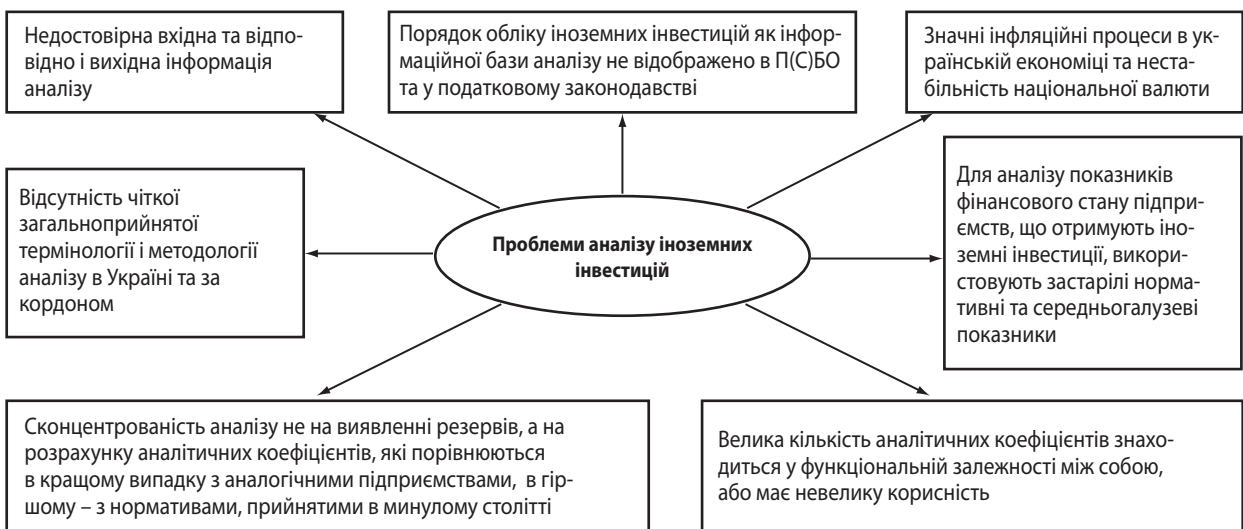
Недостовірна вхідна та відповідно і вихідна інформація аналізу

Порядок обліку іноземних інвестицій як інформаційної бази аналізу не відображено в П(С)БО та у податковому законодавстві

Значні інфляційні процеси в українській економіці та нестабільність національної валюти

Відсутність чіткої загальноприйнятої термінології і методології аналізу в Україні та за кордоном

Проблеми аналізу іноземних інвестицій

Для аналізу показників фінансового стану підприємств, що отримують іноземні інвестиції, використовують застарілі нормативні та середньогалузеві показники

Сконцентрованість аналізу не на виявленні резервів, а на розрахунку аналітичних коефіцієнтів, які порівнюються в кращому випадку з аналогічними підприємствами, в гіршому – з нормативами, прийнятими в минулому столітті

Велика кількість аналітичних коефіцієнтів знаходиться у функціональній залежності між собою, або має невелику корисність